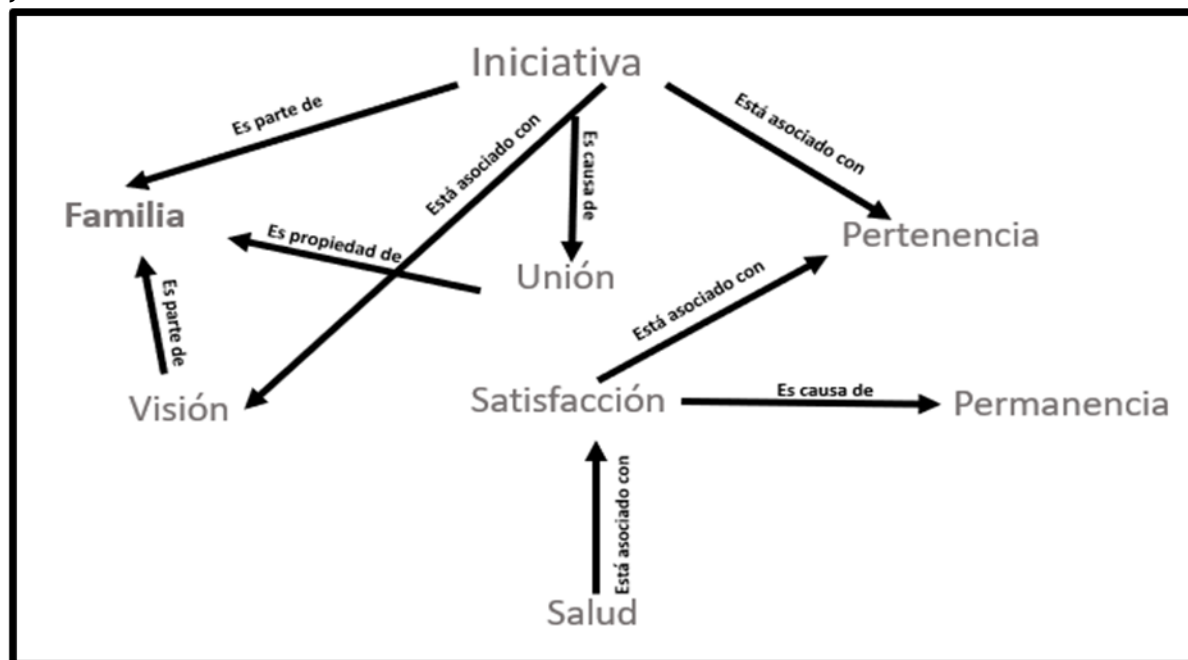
Iniciativa

Es parte de

Está asociado con

Es causa de

Está asociado con

Familia

Es propiedad de

Pertenencia

Unión

Es parte de

Está asociado con

Visión

Satisfacción

Es causa de

Permanencia

Está asociado con

Salud